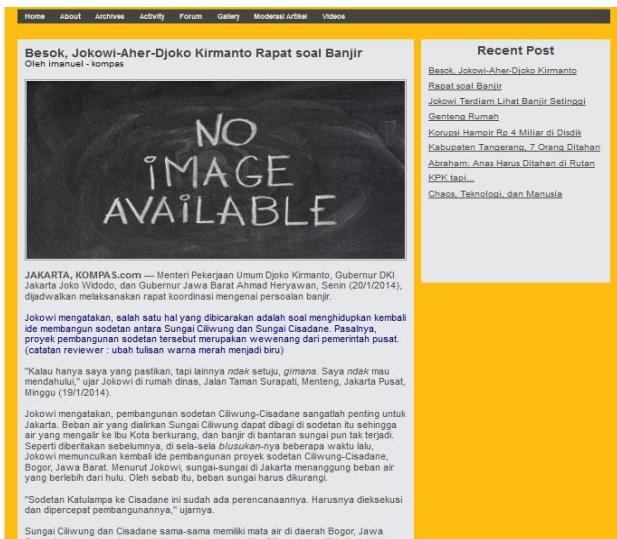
Home About Archives Activity Forum Gallery Moderasi Artikel Videos

Besok, Jokowi-Aher-Djoko Kirmanto Rapat soal Banjir
Oleh imanuel - kompas

NO IMAGE AVAILABLE

JAKARTA, KOMPAS.com — Menteri Pekerjaan Umum Djoko Kirmanto, Gubernur DKI Jakarta Joko Widodo, dan Gubernur Jawa Barat Ahmad Heryawan, Senin (20/1/2014), dijadwalkan melaksanakan rapat koordinasi mengenai persoalan banjir.

Jokowi mengatakan, salah satu hal yang dibicarakan adalah soal menghidupkan kembali ide membangun sodetan antara Sungai Ciliwung dan Sungai Cisadane. Pasalnya, proyek pembangunan sodetan tersebut merupakan wewenang dari pemerintah pusat. (catatan reviewer : ubah tulisan warna merah menjadi biru)

"Kalau hanya saya yang pastikan, tapi lainnya ndak setuju, gimana. Saya ndak mau mendahului," ujar Jokowi di rumah dinas, Jalan Taman Surapati, Menteng, Jakarta Pusat, Minggu (19/1/2014).

Jokowi mengatakan, pembangunan sodetan Ciliwung-Cisadane sangatlah penting untuk Jakarta. Beban air yang dialirkan Sungai Ciliwung dapat dibagi di sodetan itu sehingga air yang mengalir ke Ibu Kota berkurang, dan banjir di bantaran sungai pun tak terjadi. Seperti diberitakan sebelumnya, di sela-sela blusukan-nya beberapa waktu lalu, Jokowi memunculkan kembali ide pembangunan proyek sodetan Ciliwung-Cisadane, Bogor, Jawa Barat. Menurut Jokowi, sungai-sungai di Jakarta menanggung beban air yang berlebih dari hulu. Oleh sebab itu, beban sungai harus dikurangi.

"Sodetan Katulampa ke Cisadane ini sudah ada perencanaannya. Harusnya dieksekusi dan dipercepat pembangunannya," ujarnya.

Sungai Ciliwung dan Cisadane sama-sama memiliki mata air di daerah Bogor, Jawa

Recent Post

Besok, Jokowi-Aher-Djoko Kirmanto Rapat soal Banjir

Jokowi Terdiam Lihat Banjir Setinggi Genteng Rumah

Korupsi Hampir Rp 4 Miliar di Disdik Kabupaten Tangerang, 7 Orang Ditahan

Abraham: Anas Harus Ditahan di Rutan KPK tapi...

Chaos, Teknologi, dan Manusia